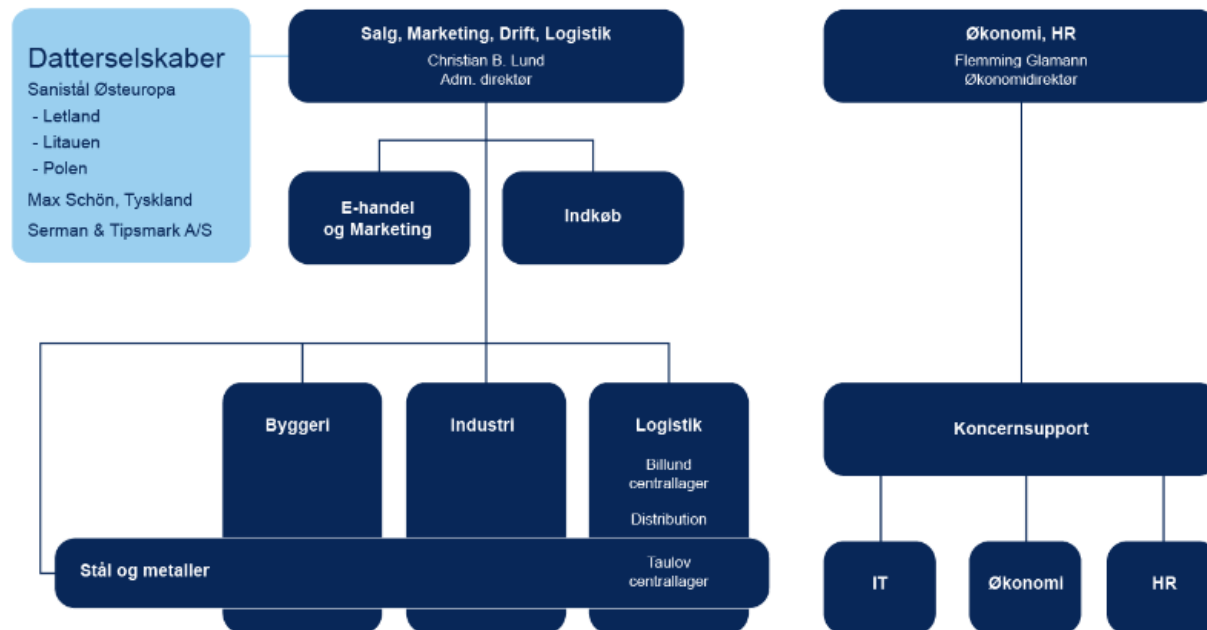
Datterselskaber
Sanistål Østeuropa
- Letland
- Litauen
- Polen
Max Schön, Tyskland
Serman & Tipsmark A/S

Salg, Marketing, Drift, Logistik
Christian B. Lund
Adm. direktør

Økonomi, HR
Flemming Glamann
Økonomidirektør

E-handel og Marketing

Indkøb

Byggeri

Industri

Logistik
Billund centrallager
Distribution
Taulov centrallager

Stål og metaller

Koncernsupport

IT

Økonomi

HR